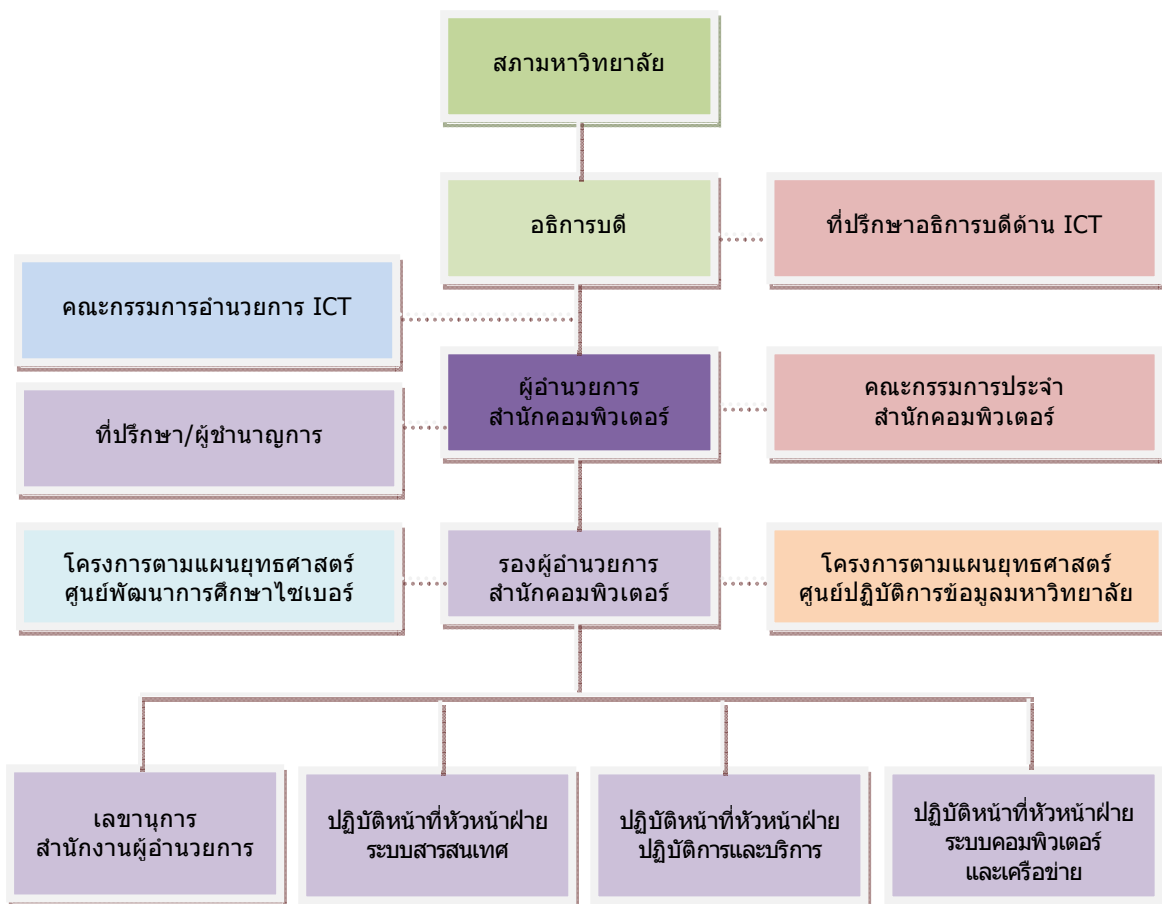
สภามหาวิทยาลัย

อธิการบดี

ที่ปรึกษาอธิการบดีด้าน ICT

คณะกรรมการอำนวยการ ICT

ผู้อำนวยการ
สำนักคอมพิวเตอร์

คณะกรรมการประจำ
สำนักคอมพิวเตอร์

ที่ปรึกษา/ผู้ชำนาญการ

โครงการตามแผนยุทธศาสตร์
ศูนย์พัฒนาการศึกษาไซเบอร์

รองผู้อำนวยการ
สำนักคอมพิวเตอร์

โครงการตามแผนยุทธศาสตร์
ศูนย์ปฏิบัติการข้อมูลมหาวิทยาลัย

เลขานุการ
สำนักงานผู้อำนวยการ

ปฏิบัติหน้าที่หัวหน้าฝ่าย
ระบบสารสนเทศ

ปฏิบัติหน้าที่หัวหน้าฝ่าย
ปฏิบัติการและบริการ

ปฏิบัติหน้าที่หัวหน้าฝ่าย
ระบบคอมพิวเตอร์
และเครือข่าย